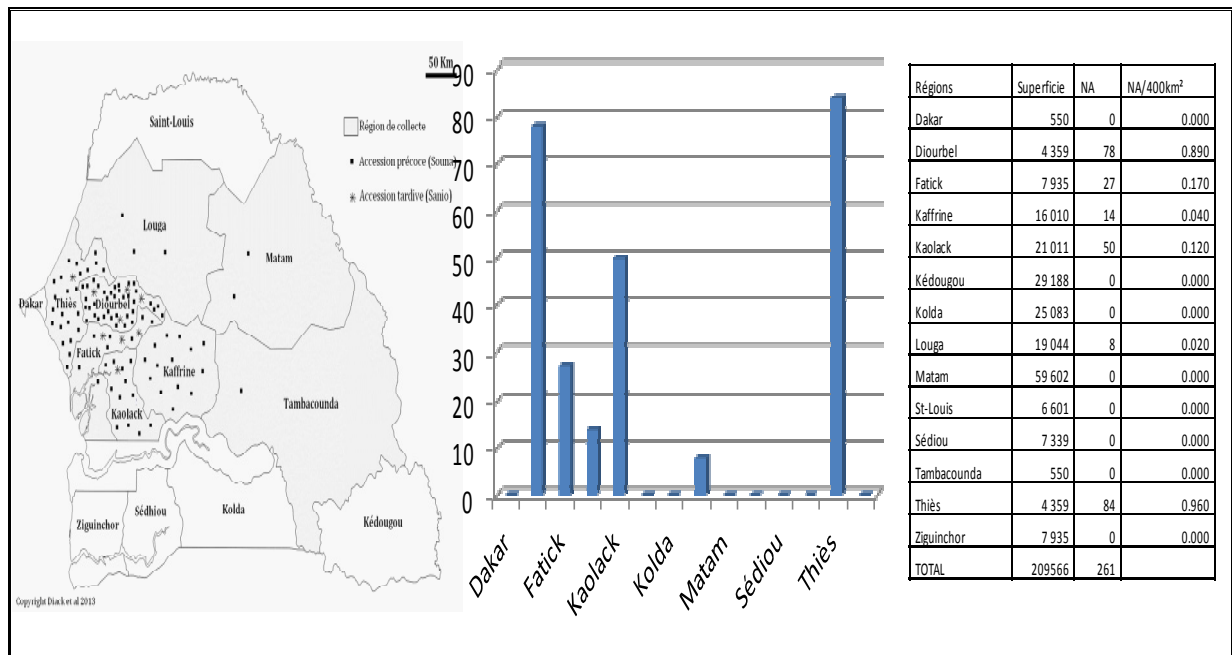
50 Km

Saint-Louis

Région de collecte
Accession précoce (Souna)
Accession tardive (Sanio)

Louga
Matam
Dakar
Thiès
Diourbel
Fatick
Kaffrine
Kaolack
Tambacounda
Ziguinchor
Sédhiou
Kolda
Kédougou

Copyright Diack et al 2013

90
80
70
60
50
40
30
20
10
0

Dakar
Fatick
Kaolack
Kolda
Matam
Sédiou
Thiès

| Régions | Superficie | NA | NA/400km² |
|---|---|---|---|
| Dakar | 550 | 0 | 0.000 |
| Diourbel | 4 359 | 78 | 0.890 |
| Fatick | 7 935 | 27 | 0.170 |
| Kaffrine | 16 010 | 14 | 0.040 |
| Kaolack | 21 011 | 50 | 0.120 |
| Kédougou | 29 188 | 0 | 0.000 |
| Kolda | 25 083 | 0 | 0.000 |
| Louga | 19 044 | 8 | 0.020 |
| Matam | 59 602 | 0 | 0.000 |
| St-Louis | 6 601 | 0 | 0.000 |
| Sédiou | 7 339 | 0 | 0.000 |
| Tambacounda | 550 | 0 | 0.000 |
| Thiès | 4 359 | 84 | 0.960 |
| Ziguinchor | 7 935 | 0 | 0.000 |
| TOTAL | 209566 | 261 | |